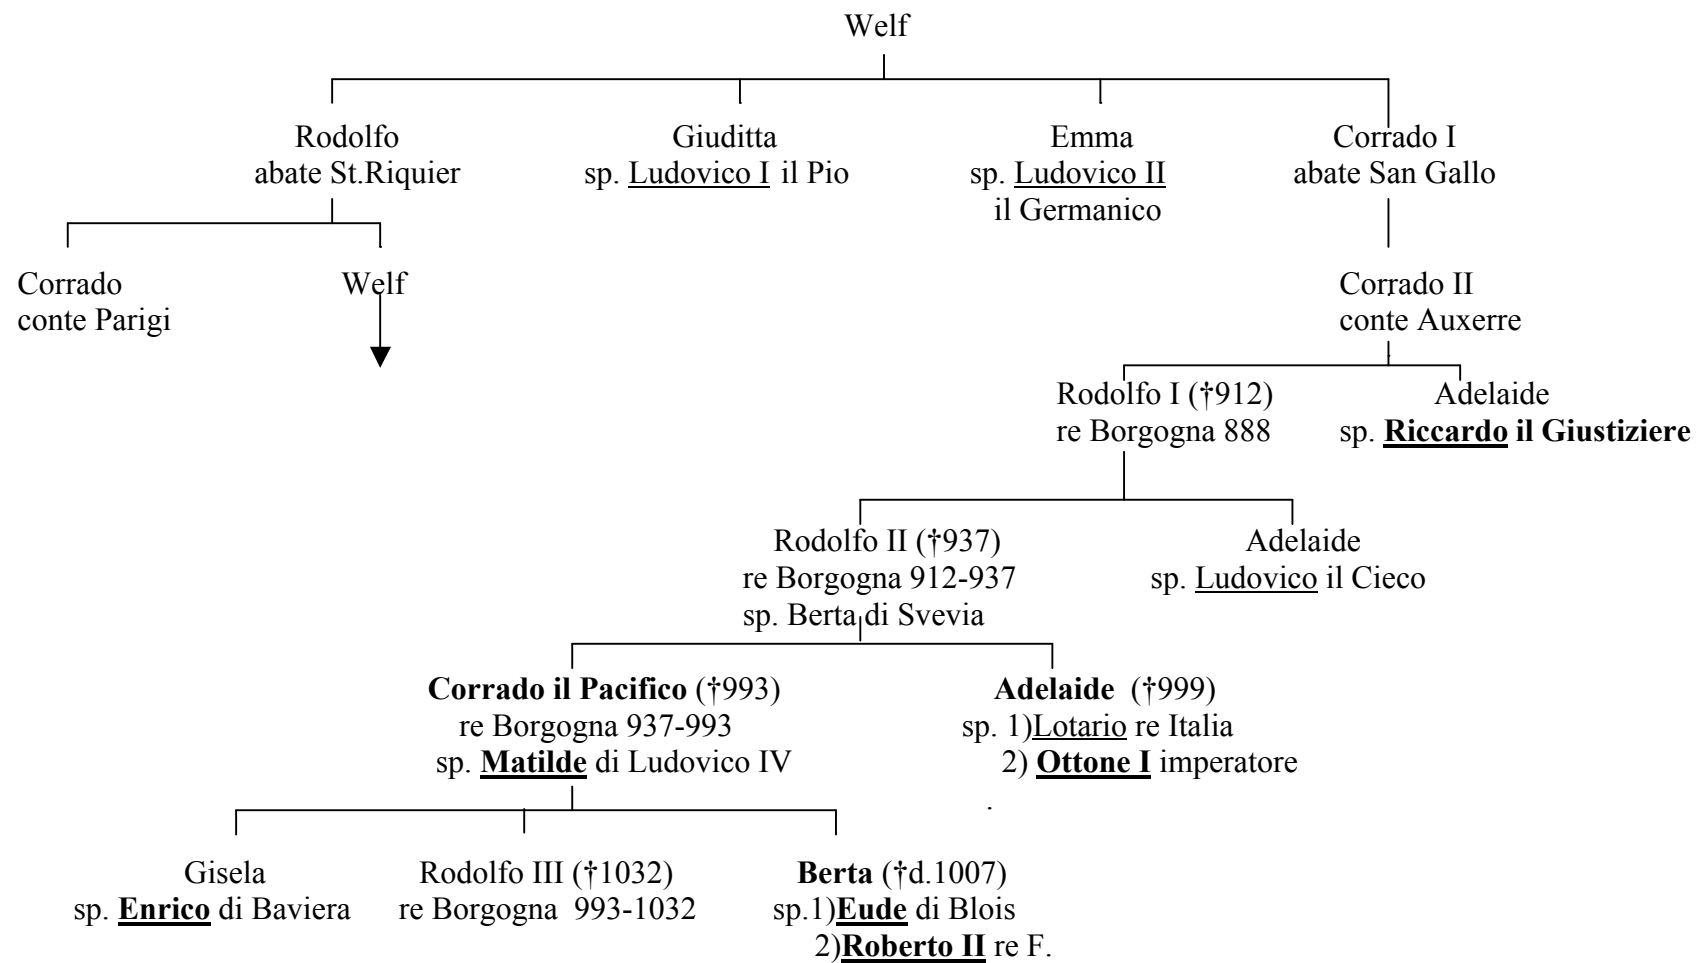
Welf

Rodolfo
abate St.Riquier

Giuditta
sp. Ludovico I il Pio

Emma
sp. Ludovico II il Germanico

Corrado I
abate San Gallo

Corrado
conte Parigi

Welf

Corrado II
conte Auxerre

Rodolfo I (†912)
re Borgogna 888

Adelaide
sp. **Riccardo il Giustiziere**

Rodolfo II (†937)
re Borgogna 912-937
sp. Berta di Svevia

Adelaide
sp. Ludovico il Cieco

**Corrado il Pacifico** (†993)
re Borgogna 937-993
sp. **Matilde** di Ludovico IV

**Adelaide** (†999)
sp. 1)Lotario re Italia
2) **Ottone I** imperatore

Gisela
sp. **Enrico** di Baviera

Rodolfo III (†1032)
re Borgogna 993-1032

**Berta** (†d.1007)
sp.1)**Eude** di Blois
2)**Roberto II** re F.